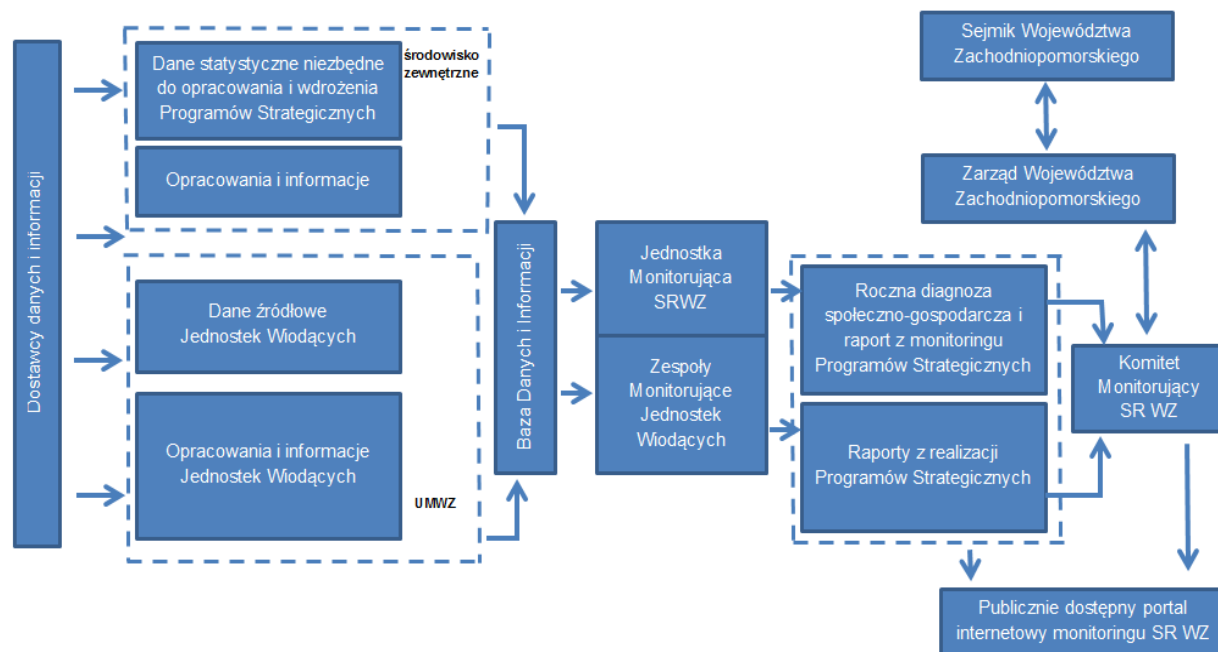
Dostawcy danych i informacji

Dane statystyczne niezbędne do opracowania i wdrożenia Programów Strategicznych

środowisko zewnętrzne

Opracowania i informacje

Dane źródłowe Jednostek Wiodących

Opracowania i informacje Jednostek Wiodących

UMWZ

Baza Danych i Informacji

Jednostka Monitorująca SRWZ

Zespoły Monitorujące Jednostek Wiodących

Roczna diagnoza społeczno-gospodarcza i raport z monitoringu Programów Strategicznych

Raporty z realizacji Programów Strategicznych

Sejmik Województwa Zachodniopomorskiego

Zarząd Województwa Zachodniopomorskiego

Komitet Monitorujący SR WZ

Publicznie dostępny portal internetowy monitoringu SR WZ